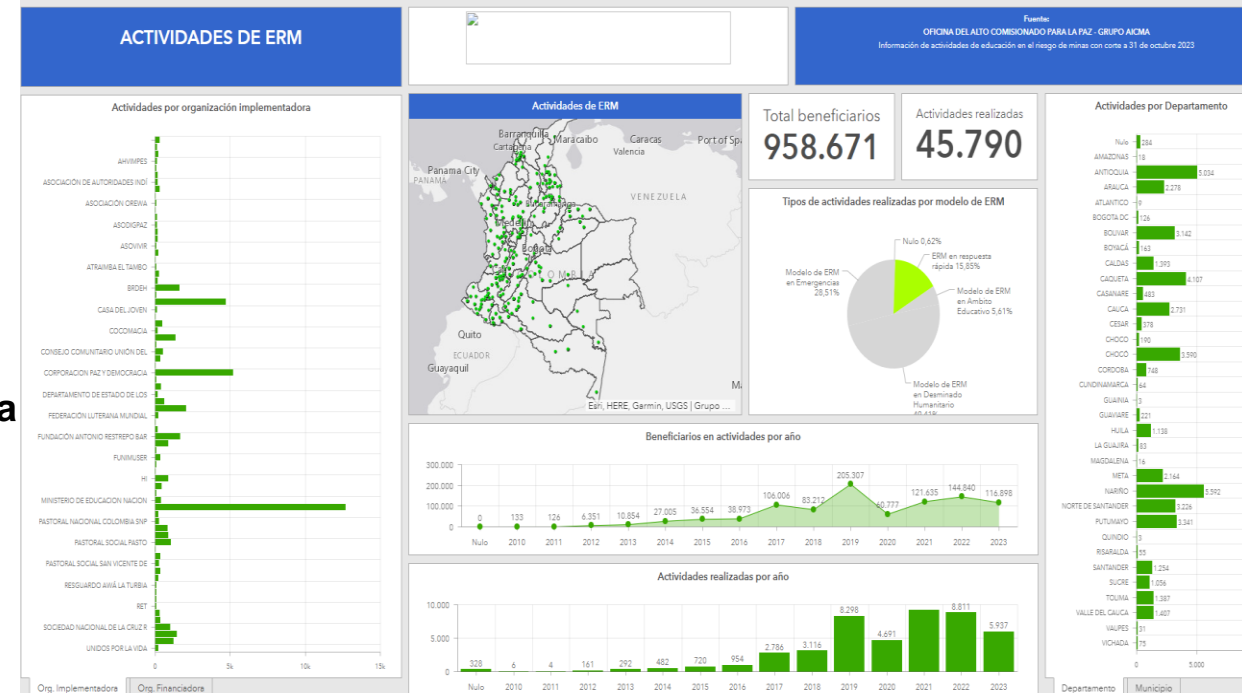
ACTIVIDADES DE ERM

Fuente:
OFICINA DEL ALTO COMISIONADO PARA LA PAZ - GRUPO AICMA
Información de actividades de educación en el riesgo de minas con corte a 31 de octubre 2023

Actividades por organización implementadora

AHVIMPES
ASOCIACIÓN DE AUTORIDADES INDÍ
ASOCIACIÓN OREWA
ASODIGPAZ
ASOVIMR
ATRAIMBA EL TAMBO
BRDEH
CASA DEL JOVEN
COCOMACIA
CONSEJO COMUNITARIO UNIÓN DEL
CORPORACION PAZ Y DEMOCRACIA
DEPARTAMENTO DE ESTADO DE LOS
FEDERACIÓN LUTERANA MUNDIAL
FUNDACIÓN ANTONIO RESTREPO BAR
FUNIMUSER
HI
MINISTERIO DE EDUCACION NACION
PASTORAL NACIONAL COLOMBIA SNP
PASTORAL SOCIAL PASTO
PASTORAL SOCIAL SAN VICENTE DE
RESGUARDO AWÁ LA TURBIA
RET
SOCIEDAD NACIONAL DE LA CRUZ R
UNIDOS POR LA VIDA

0 5k 10k 15k

Org. Implementadora Org. Financiadora

Actividades de ERM

Barranquilla Cartagena Maracaibo Caracas Valencia Port of Spa Panama City PANAMÁ VENEZUELA Medellín Bucaramanga Bogotá Quito ECUADOR Guayaquil
Esri, HERE, Garmin, USGS | Grupo ...

Total beneficiarios
958.671

Actividades realizadas
45.790

Tipos de actividades realizadas por modelo de ERM

Nulo 0,62%
ERM en respuesta rápida 15,85%
Modelo de ERM en Ambito Educativo 5,61%
Modelo de ERM en Desminado Humanitario 49,41%
Modelo de ERM en Emergencias 28,51%

Beneficiarios en actividades por año

300.000
200.000
100.000
0

| Nulo | 2010 | 2011 | 2012 | 2013 | 2014 | 2015 | 2016 | 2017 | 2018 | 2019 | 2020 | 2021 | 2022 | 2023 |
|---|---|---|---|---|---|---|---|---|---|---|---|---|---|---|
| 0 | 133 | 126 | 6.351 | 10.854 | 27.005 | 36.554 | 38.973 | 106.006 | 83.212 | 205.307 | 60.777 | 121.635 | 144.840 | 116.898 |

Actividades realizadas por año

10.000
5.000
0

| Nulo | 2010 | 2011 | 2012 | 2013 | 2014 | 2015 | 2016 | 2017 | 2018 | 2019 | 2020 | 2021 | 2022 | 2023 |
|---|---|---|---|---|---|---|---|---|---|---|---|---|---|---|
| 328 | 6 | 4 | 161 | 292 | 482 | 720 | 954 | 2.786 | 3.116 | 8.298 | 4.691 | | 8.811 | 5.937 |

Actividades por Departamento

| Departamento | Valor |
|---|---|
| Nulo | 284 |
| AMAZONAS | 18 |
| ANTIOQUIA | 5.034 |
| ARAUCA | 2.278 |
| ATLANTICO | 9 |
| BOGOTA DC | 126 |
| BOLIVAR | 3.142 |
| BOYACÁ | 163 |
| CALDAS | 1.393 |
| CAQUETA | 4.107 |
| CASANARE | 483 |
| CAUCA | 2.731 |
| CESAR | 378 |
| CHOCO | 190 |
| CHOCÓ | 3.590 |
| CORDOBA | 748 |
| CUNDINAMARCA | 64 |
| GUAINIA | 3 |
| GUAVIARE | 221 |
| HUILA | 1.138 |
| LA GUAJIRA | 83 |
| MAGDALENA | 16 |
| META | 2.164 |
| NARIÑO | 5.592 |
| NORTE DE SANTANDER | 3.226 |
| PUTUMAYO | 3.341 |
| QUINDIO | 3 |
| RISARALDA | 55 |
| SANTANDER | 1.254 |
| SUCRE | 1.056 |
| TOLIMA | 1.387 |
| VALLE DEL CAUCA | 1.407 |
| VAUPES | 31 |
| VICHADA | 75 |

0 5.000

Departamento Municipio